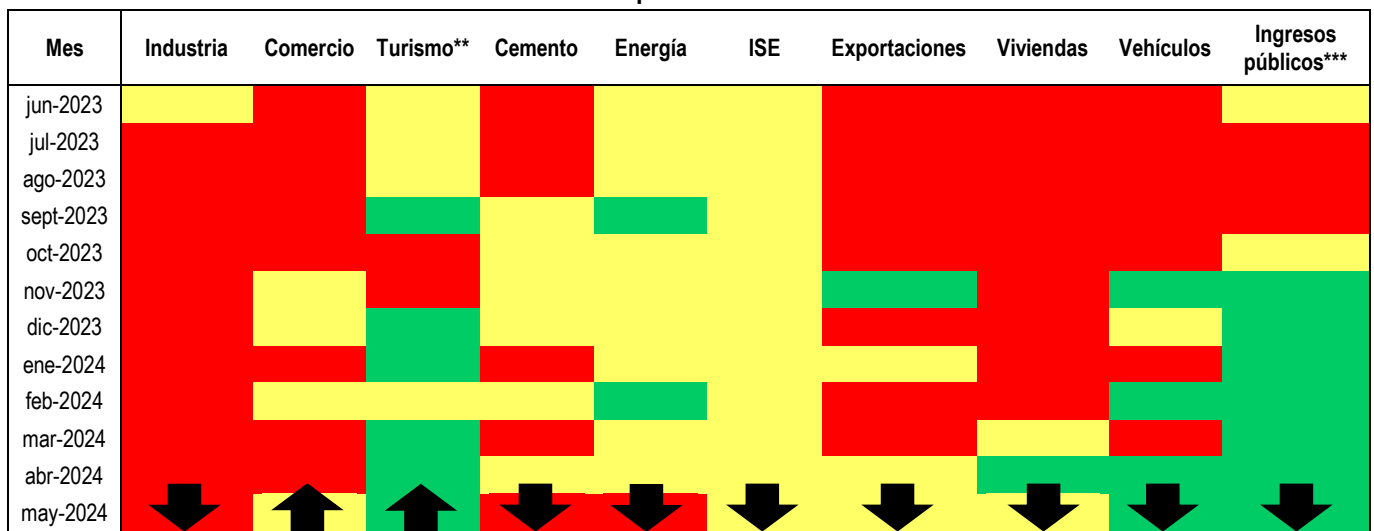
| Mes | Industria | Comercio | Turismo** | Cemento | Energía | ISE | Exportaciones | Viviendas | Vehículos | Ingresos públicos*** |
|---|---|---|---|---|---|---|---|---|---|---|
| jun-2023 | | | | | | | | | | |
| jul-2023 | | | | | | | | | | |
| ago-2023 | | | | | | | | | | |
| sept-2023 | | | | | | | | | | |
| oct-2023 | | | | | | | | | | |
| nov-2023 | | | | | | | | | | |
| dic-2023 | | | | | | | | | | |
| ene-2024 | | | | | | | | | | |
| feb-2024 | | | | | | | | | | |
| mar-2024 | | | | | | | | | | |
| abr-2024 | | | | | | | | | | |
| may-2024 | | | | | | | | | | |